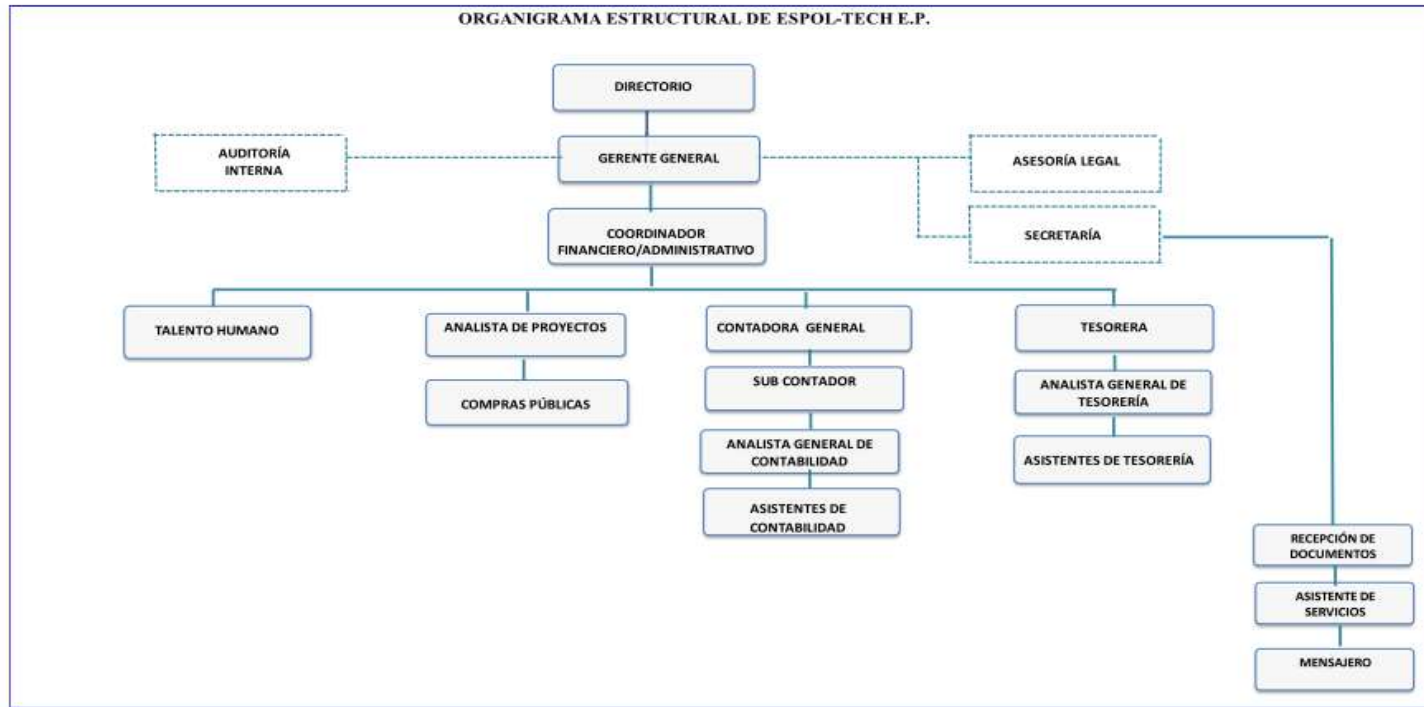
ORGANIGRAMA ESTRUCTURAL DE ESPOL-TECH E.P.

DIRECTORIO

AUDITORÍA INTERNA

GERENTE GENERAL

ASESORÍA LEGAL

SECRETARÍA

COORDINADOR FINANCIERO/ADMINISTRATIVO

TALENTO HUMANO

ANALISTA DE PROYECTOS

COMPRAS PÚBLICAS

CONTADORA GENERAL

SUB CONTADOR

ANALISTA GENERAL DE CONTABILIDAD

ASISTENTES DE CONTABILIDAD

TESORERA

ANALISTA GENERAL DE TESORERÍA

ASISTENTES DE TESORERÍA

RECEPCIÓN DE DOCUMENTOS

ASISTENTE DE SERVICIOS

MENSAJERO